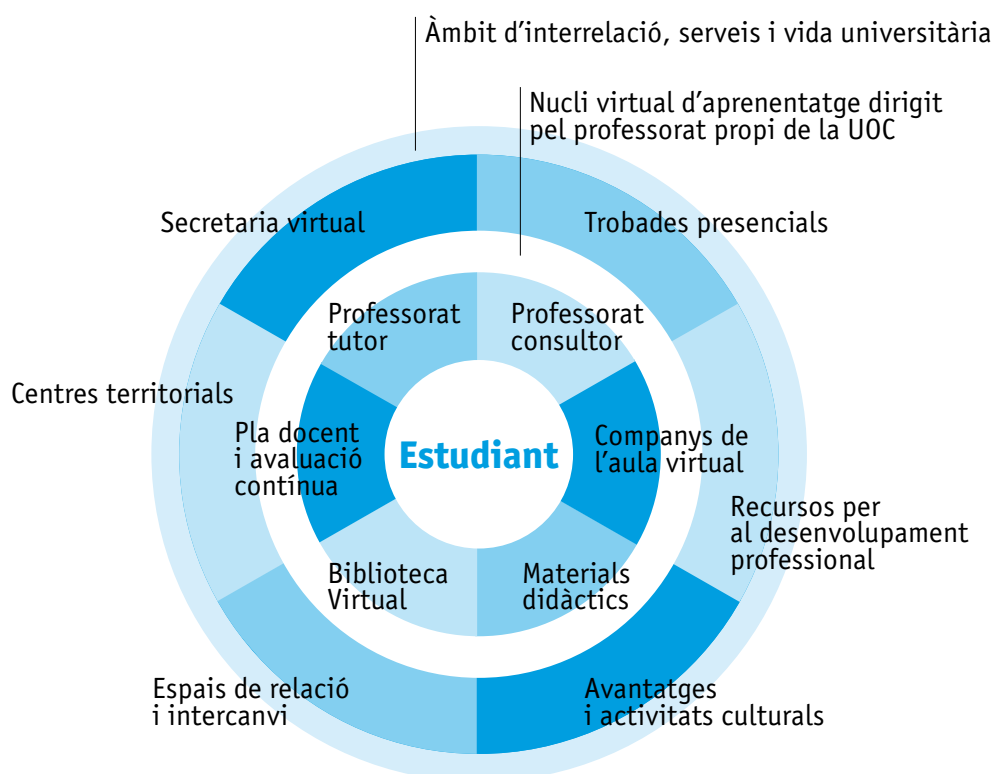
Àmbit d'interrelació, serveis i vida universitària

Nucli virtual d'aprenentatge dirigit pel professorat propi de la UOC

Secretaria virtual

Trobades presencials

Professorat tutor

Professorat consultor

Centres territorials

Pla docent i avaluació contínua

Estudiant

Companys de l'aula virtual

Recursos per al desenvolupament professional

Biblioteca Virtual

Materials didàctics

Espais de relació i intercanvi

Avantatges i activitats culturals